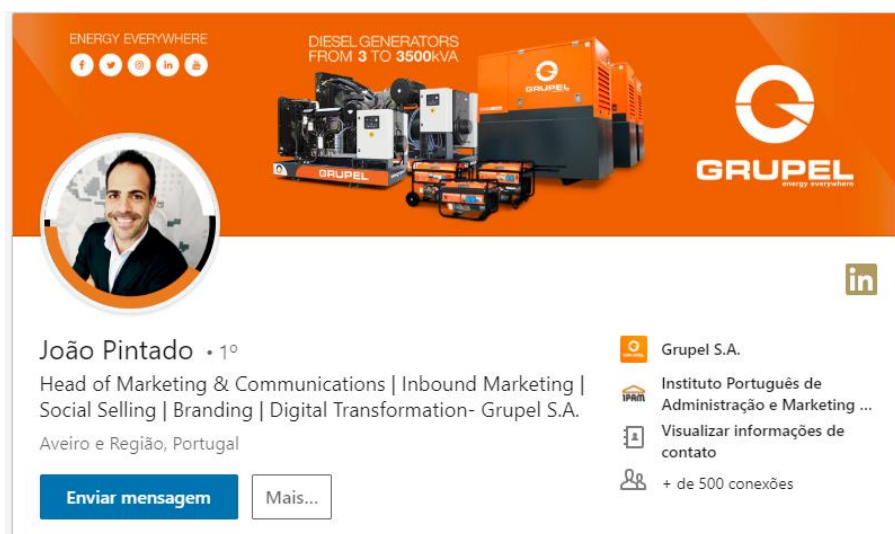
ENERGY EVERYWHERE

DIESEL GENERATORS FROM 3 TO 3500kVA

GRUPEL

GRUPEL

GRUPEL
energy everywhere

in

João Pintado • 1º

Head of Marketing & Communications | Inbound Marketing | Social Selling | Branding | Digital Transformation- Grupel S.A.

Aveiro e Região, Portugal

Enviar mensagem

Mais...

Grupel S.A.

IPAM

Instituto Português de Administração e Marketing ...

Visualizar informações de contato

+ de 500 conexões